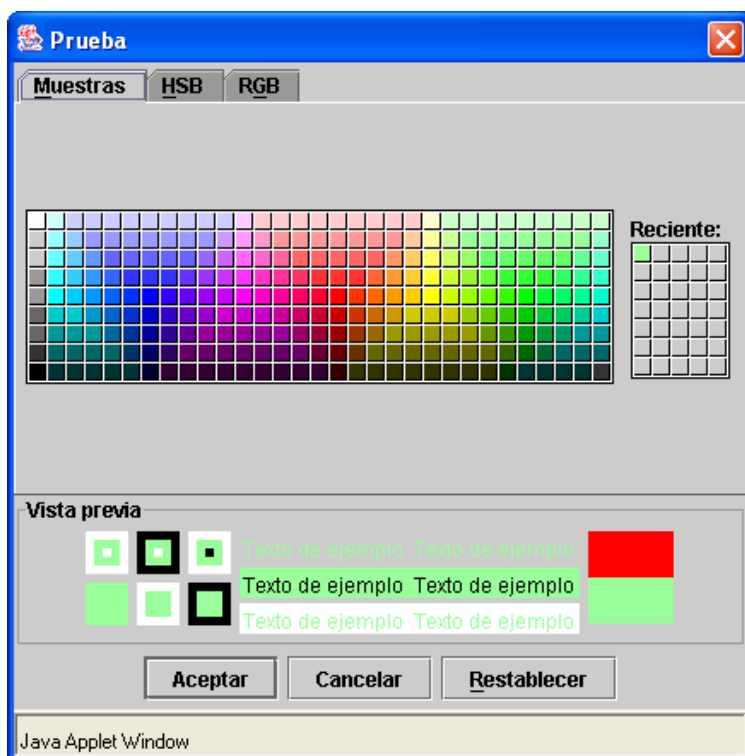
Prueba

Muestras HSB RGB

Reciente:

Vista previa

Texto de ejemplo Texto de ejemplo
Texto de ejemplo Texto de ejemplo
Texto de ejemplo Texto de ejemplo

Aceptar Cancelar Restablecer

Java Applet Window